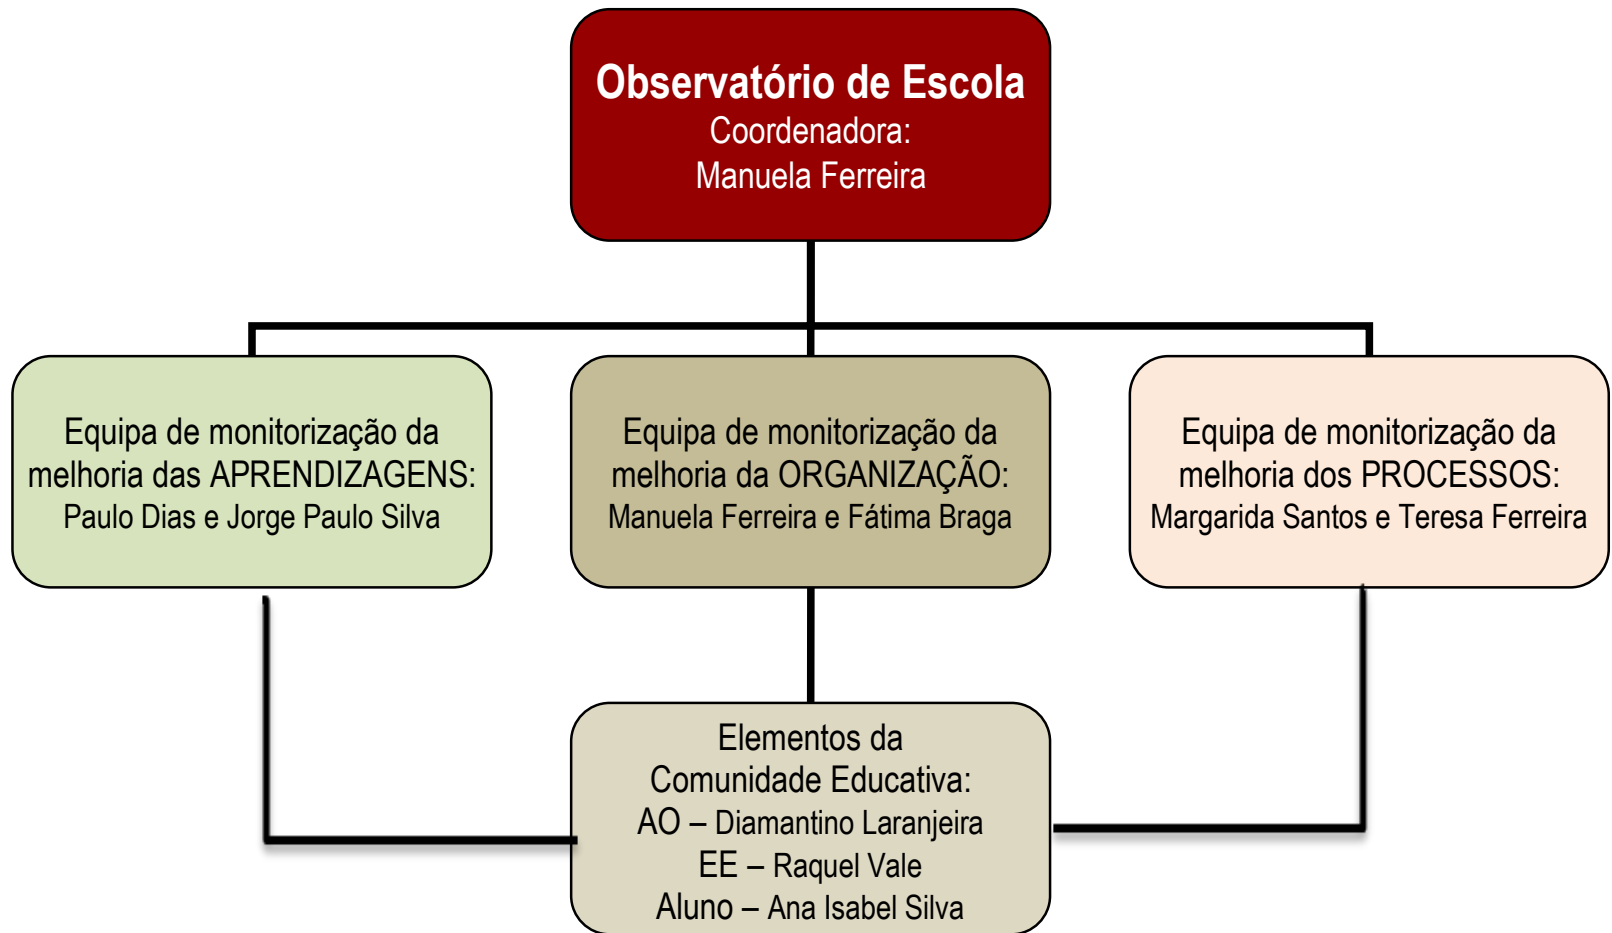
Observatório de Escola
Coordenadora:
Manuela Ferreira

Equipa de monitorização da melhoria das APRENDIZAGENS:
Paulo Dias e Jorge Paulo Silva

Equipa de monitorização da melhoria da ORGANIZAÇÃO:
Manuela Ferreira e Fátima Braga

Equipa de monitorização da melhoria dos PROCESSOS:
Margarida Santos e Teresa Ferreira

Elementos da Comunidade Educativa:
AO – Diamantino Laranjeira
EE – Raquel Vale
Aluno – Ana Isabel Silva